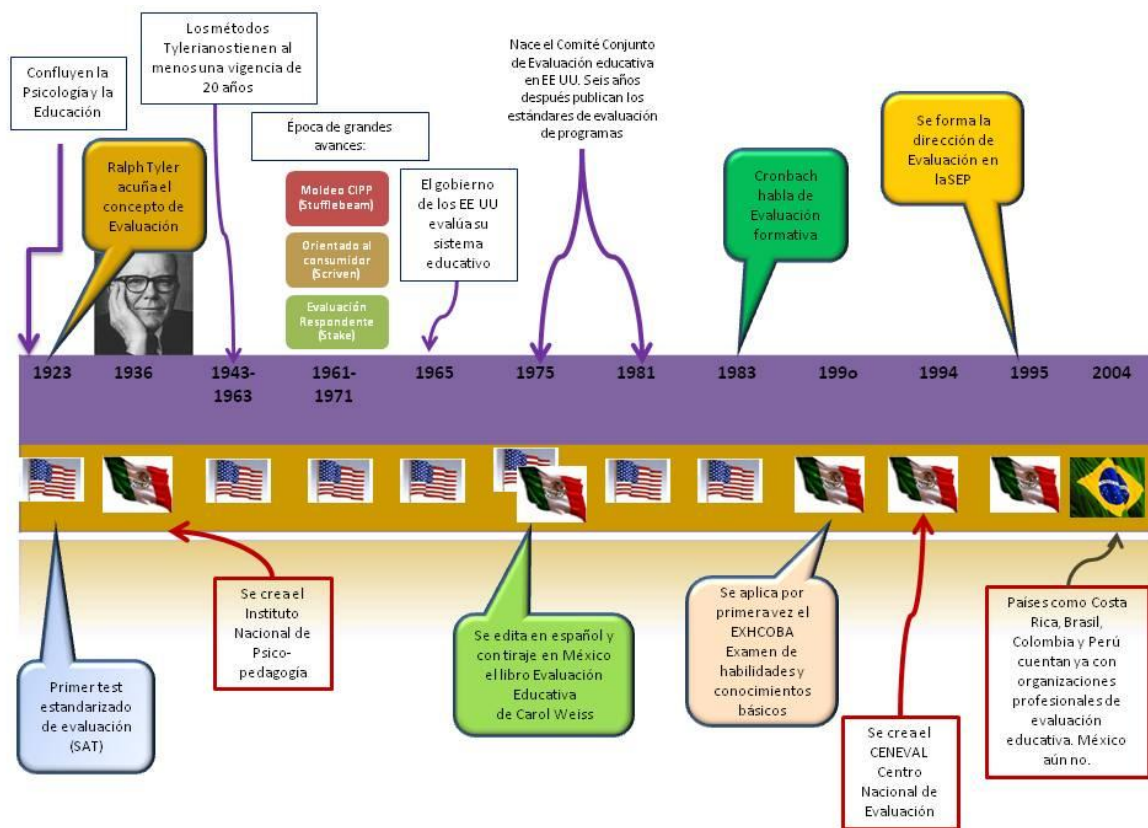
Confluyen la Psicología y la Educación

Los métodos Tylerianos tienen al menos una vigencia de 20 años

Ralph Tyler acuña el concepto de Evaluación

Época de grandes avances:

Moldeo CIPP (Stufflebeam)

Orientado al consumidor (Scriven)

Evaluación Respondente (Stake)

El gobierno de los EE UU evalúa su sistema educativo

Nace el Comité Conjunto de Evaluación educativa en EE UU. Seis años después publican los estándares de evaluación de programas

Cronbach habla de Evaluación formativa

Se forma la dirección de Evaluación en la SEP

1923 1936 1943-1963 1961-1971 1965 1975 1981 1983 199o 1994 1995 2004

Primer test estandarizado de evaluación (SAT)

Se crea el Instituto Nacional de Psico-pedagogía

Se edita en español y con tiraje en México el libro Evaluación Educativa de Carol Weiss

Se aplica por primera vez el EXHCOBA Examen de habilidades y conocimientos básicos

Se crea el CENEVAL Centro Nacional de Evaluación

Países como Costa Rica, Brasil, Colombia y Perú cuentan ya con organizaciones profesionales de evaluación educativa. México aún no.